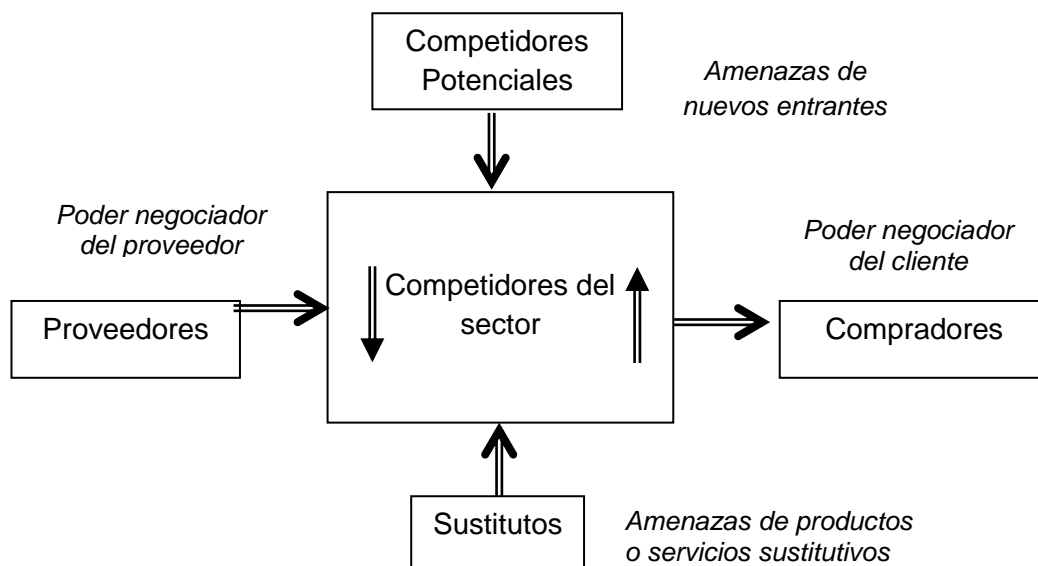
Competidores Potenciales

Amenazas de nuevos entrantes

Poder negociador del proveedor

Poder negociador del cliente

Competidores del sector

Proveedores

Compradores

Sustitutos

Amenazas de productos o servicios sustitutivos